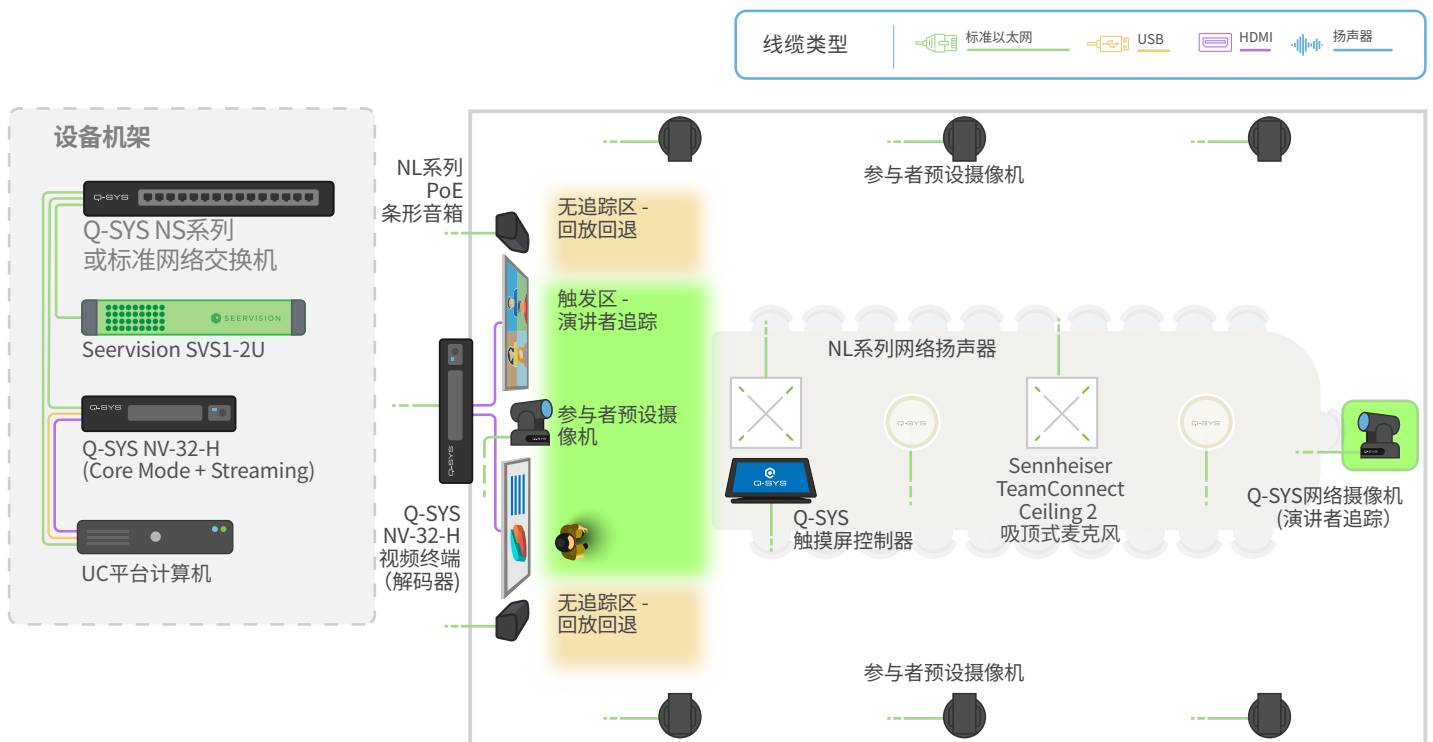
线缆类型

标准以太网

USB

HDMI

扬声器

设备机架

Q-SYS

Q-SYS NS系列
或标准网络交换机

SEERVISION

Seervision SVS1-2U

Q-SYS

Q-SYS NV-32-H
(Core Mode + Streaming)

UC平台计算机

NL系列
PoE
条形音箱

Q-SYS
NV-32-H
视频终端
(解码器)

无追踪区 -
回放回退

触发区 -
演讲者追踪

参与者预设摄
像机

无追踪区 -
回放回退

参与者预设摄像机

NL系列网络扬声器

Q-SYS

Q-SYS
触摸屏控制器

Sennheiser
TeamConnect
Ceiling 2
吸顶式麦克风

Q-SYS网络摄像机
(演讲者追踪)

参与者预设摄像机